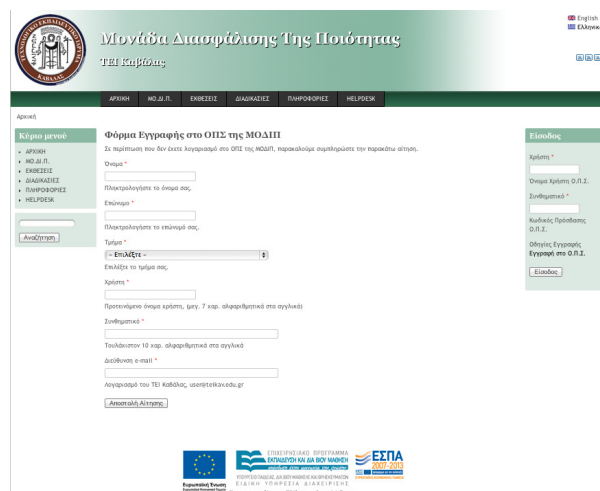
Μονάδα Διασφάλισης Της Ποιότητας
ΤΕΙ Καβάλας

English
Ελληνικά

ΑΡΧΙΚΗ | ΜΟ.ΔΙ.Π. | ΕΚΘΕΣΕΙΣ | ΔΙΑΔΙΚΑΣΙΕΣ | ΠΛΗΡΟΦΟΡΙΕΣ | HELPDESK

Αρχική

Κύριο μενού
ΑΡΧΙΚΗ
ΜΟ.ΔΙ.Π.
ΕΚΘΕΣΕΙΣ
ΔΙΑΔΙΚΑΣΙΕΣ
ΠΛΗΡΟΦΟΡΙΕΣ
HELPDESK

Αναζήτηση

Φόρμα Εγγραφής στο ΟΠΣ της ΜΟΔΙΠ

Σε περίπτωση που δεν έχετε λογαριασμό στο ΟΠΣ της ΜΟΔΙΠ, παρακαλούμε συμπληρώστε την παρακάτω αίτηση.

Όνομα *
Πληκτρολογήστε το όνομα σας.

Επώνυμο *
Πληκτρολογήστε το επώνυμό σας.

Τμήμα *
-- Επιλέξτε --
Επιλέξτε το τμήμα σας.

Χρήστης *
Προτεινόμενο όνομα χρήστη, (μεγ. 7 χαρ. αλφαριθμητικά στα αγγλικά)

Συνθηματικό *
Τουλάχιστον 10 χαρ. αλφαριθμητικά στα αγγλικά

Διεύθυνση e-mail *
Λογαριασμό του ΤΕΙ Καβάλας, user@teikav.edu.gr

Αποστολή Αίτησης

Είσοδος
Χρήστη *
Όνομα Χρήστη Ο.Π.Σ.
Συνθηματικό *
Κωδικός Πρόσβασης Ο.Π.Σ.
Οδηγίες Εγγραφής
Εγγραφή στο Ο.Π.Σ.
Είσοδος

Ευρωπαϊκή Ένωση
ΕΠΙΧΕΙΡΗΣΙΑΚΟ ΠΡΟΓΡΑΜΜΑ ΕΚΠΑΙΔΕΥΣΗ ΚΑΙ ΔΙΑ ΒΙΟΥ ΜΑΘΗΣΗ
ΕΙΔΙΚΗ ΥΠΗΡΕΣΙΑ ΔΙΑΧΕΙΡΙΣΗΣ
ΕΣΠΑ 2007-2013